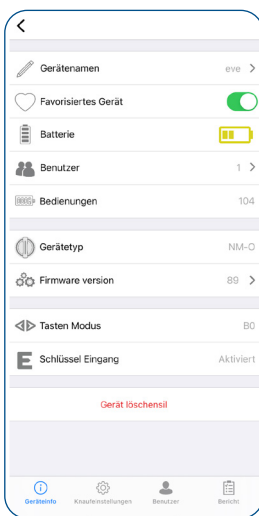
<

Gerätenamen eve >

Favorisiertes Gerät

Batterie

Benutzer 1 >

Bedienungen 104

Gerätetyp NM-O

Firmware version 89 >

Tasten Modus B0

Schlüssel Eingang Aktiviert

Gerät löschensil

Geräteinfo Knaufeinstellungen Benutzer Berich